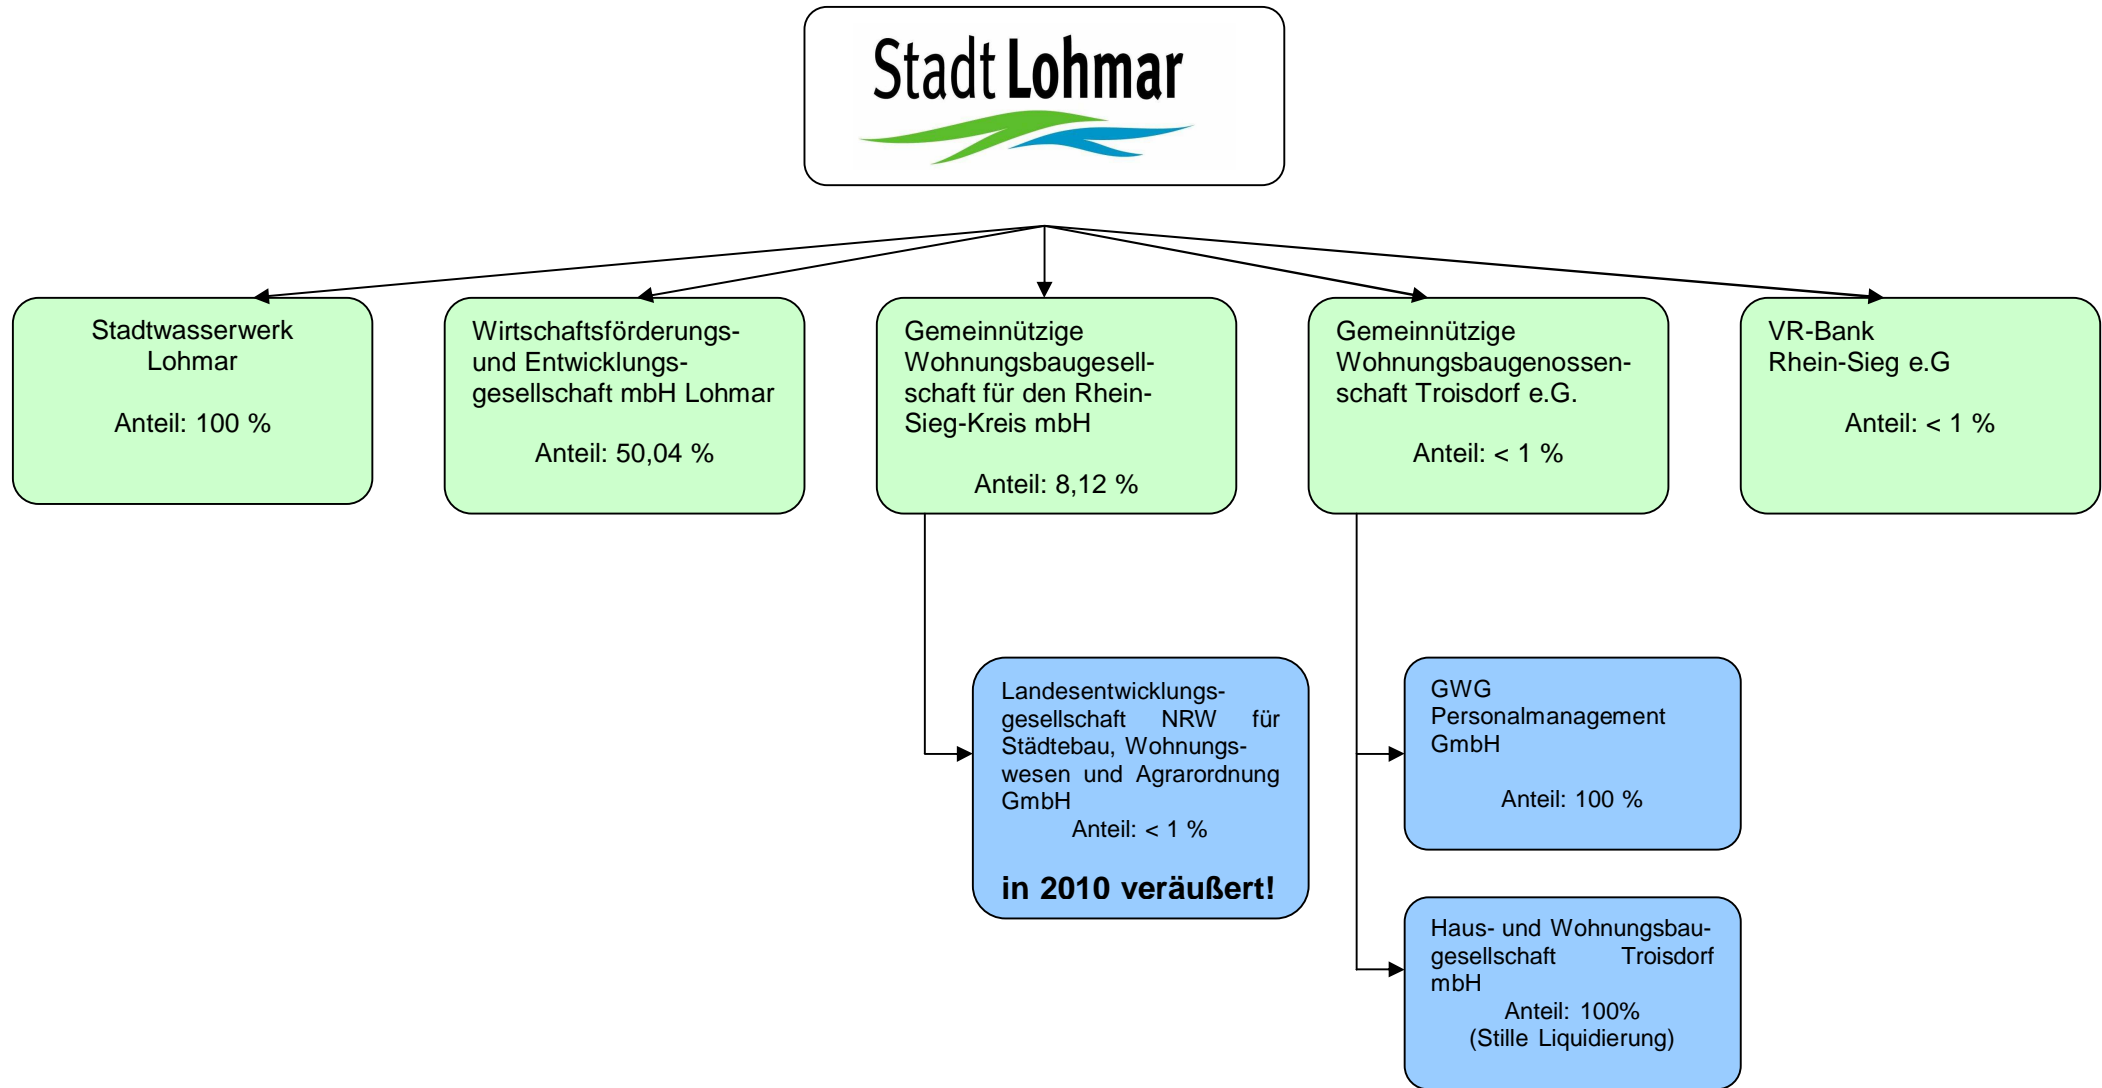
Stadt Lohmar

Stadtwasserwerk Lohmar

Anteil: 100 %

Wirtschaftsförderungs- und Entwicklungsgesellschaft mbH Lohmar

Anteil: 50,04 %

Gemeinnützige Wohnungsbaugesellschaft für den Rhein-Sieg-Kreis mbH

Anteil: 8,12 %

Gemeinnützige Wohnungsbaugenossenschaft Troisdorf e.G.

Anteil: < 1 %

VR-Bank Rhein-Sieg e.G

Anteil: < 1 %

Landesentwicklungsgesellschaft NRW für Städtebau, Wohnungswesen und Agrarordnung GmbH
Anteil: < 1 %

in 2010 veräußert!

GWG Personalmanagement GmbH

Anteil: 100 %

Haus- und Wohnungsbaugesellschaft Troisdorf mbH
Anteil: 100%
(Stille Liquidierung)